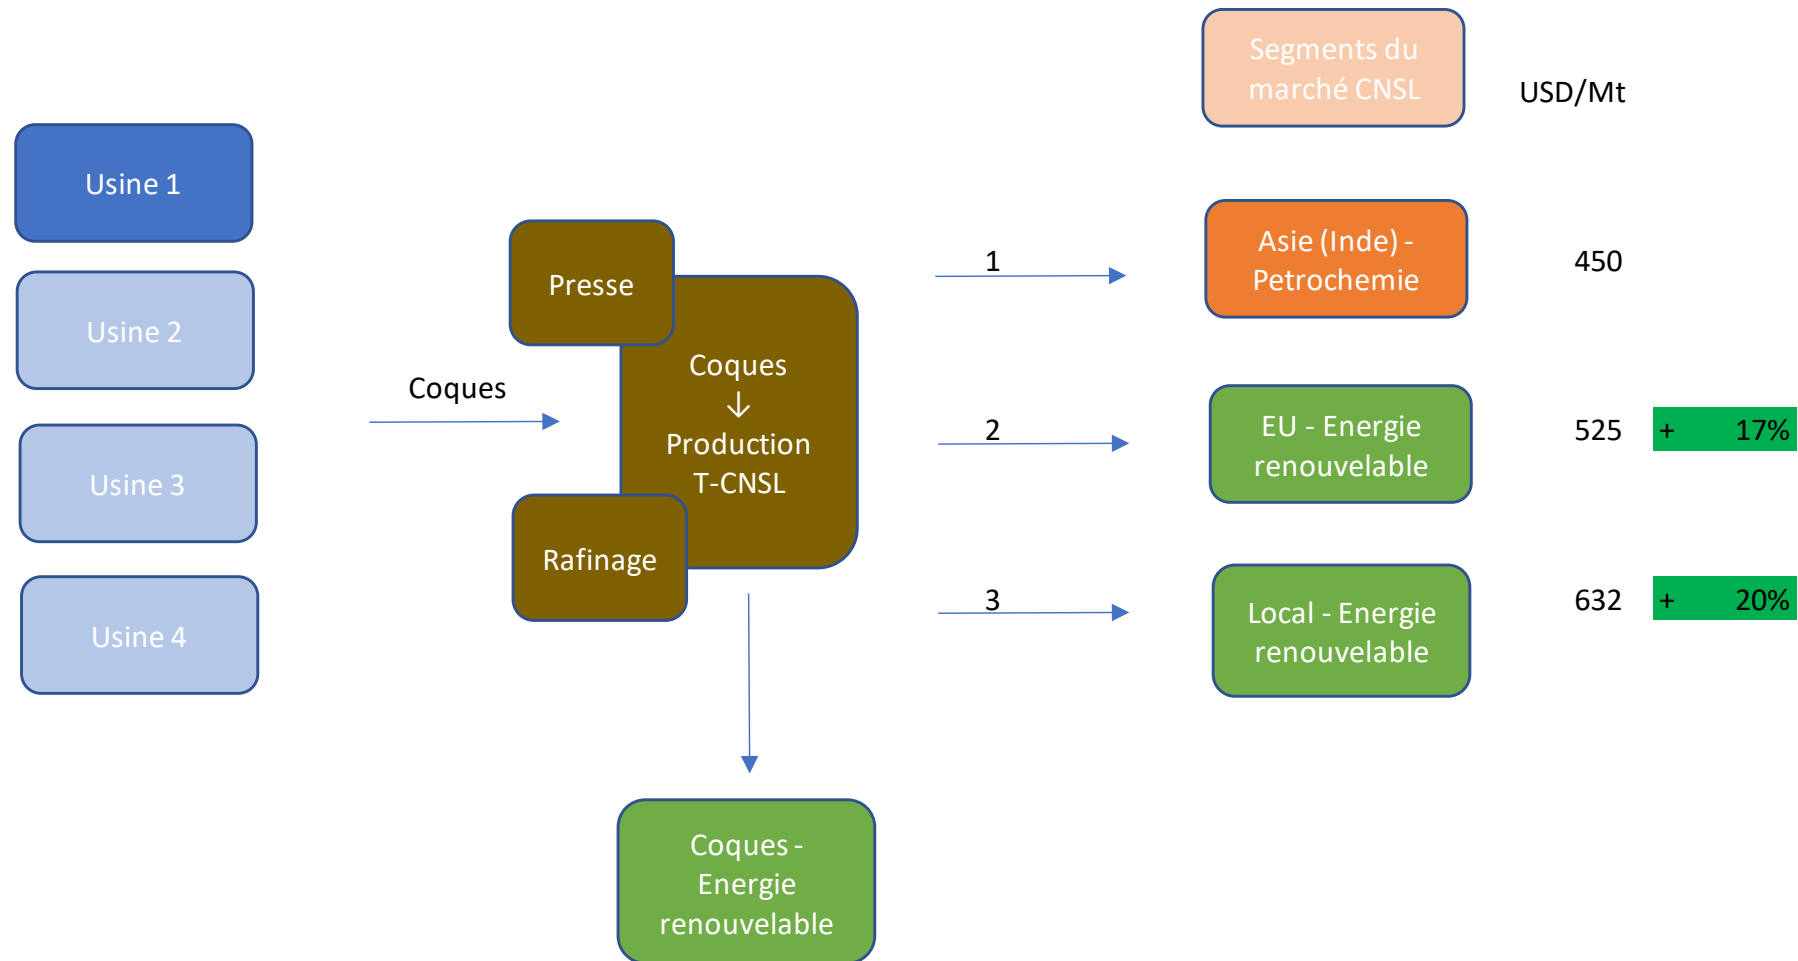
Usine 1

Usine 2

Usine 3

Usine 4

Coques

Presse

Coques
↓
Production
T-CNSL

Rafinage

Coques - Energie renouvelable

Segments du marché CNSL

USD/Mt

1

Asie (Inde) - Petrochemie

450

2

EU - Energie renouvelable

525

+ 17%

3

Local - Energie renouvelable

632

+ 20%